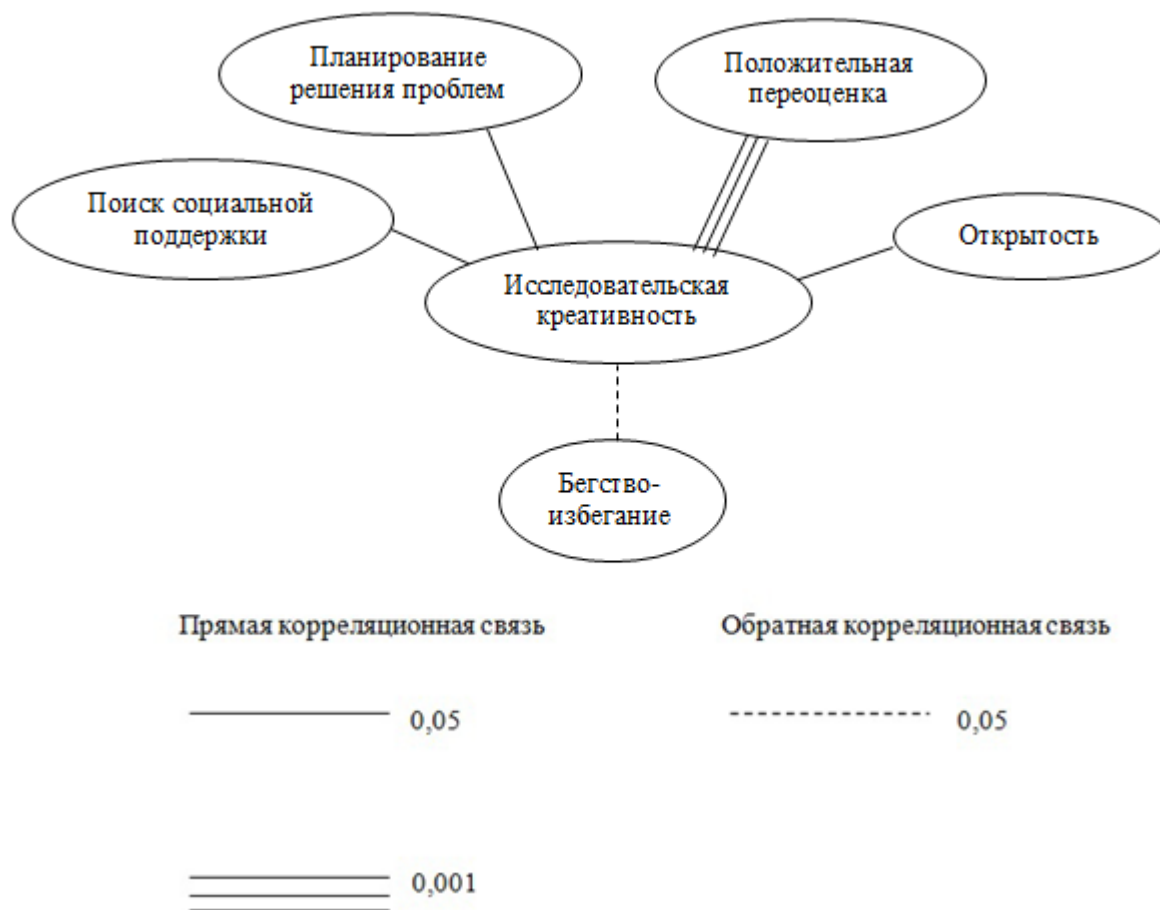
Планирование решения проблем

Положительная переоценка

Поиск социальной поддержки

Открытость

Исследовательская креативность

Бегство-избегание

Прямая корреляционная связь

Обратная корреляционная связь

0,05

0,05

0,001